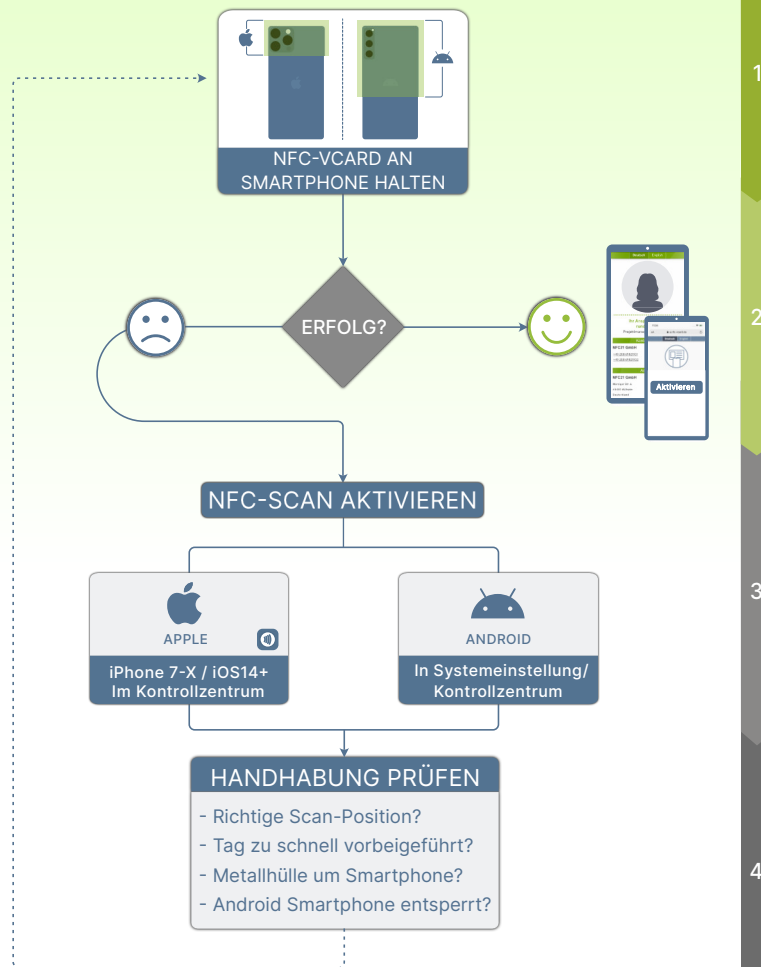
NFC-VCARD AN SMARTPHONE HALTEN

ERFOLG?

Aktivieren

NFC-SCAN AKTIVIEREN

APPLE

iPhone 7-X / iOS14+ Im Kontrollzentrum

ANDROID

In Systemeinstellung/ Kontrollzentrum

HANDHABUNG PRÜFEN

- Richtige Scan-Position?
- Tag zu schnell vorbeigeführt?
- Metallhülle um Smartphone?
- Android Smartphone entsperrt?

1

2

3

4